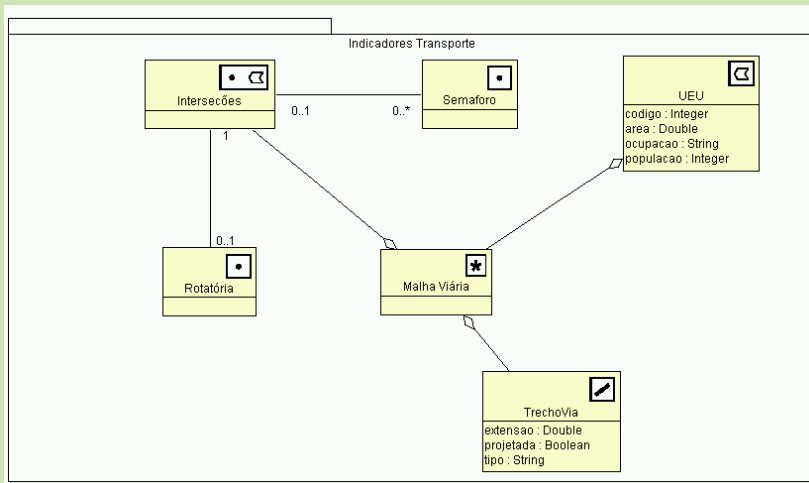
Indicadores Transporte

Intersecões

0..1

0..*

Semaforo

UEU

codigo : Integer
area : Double
ocupacao : String
populacao : Integer

1

0..1

Rotatória

Malha Viária

TrechoVia

extensao : Double
projetada : Boolean
tipo : String